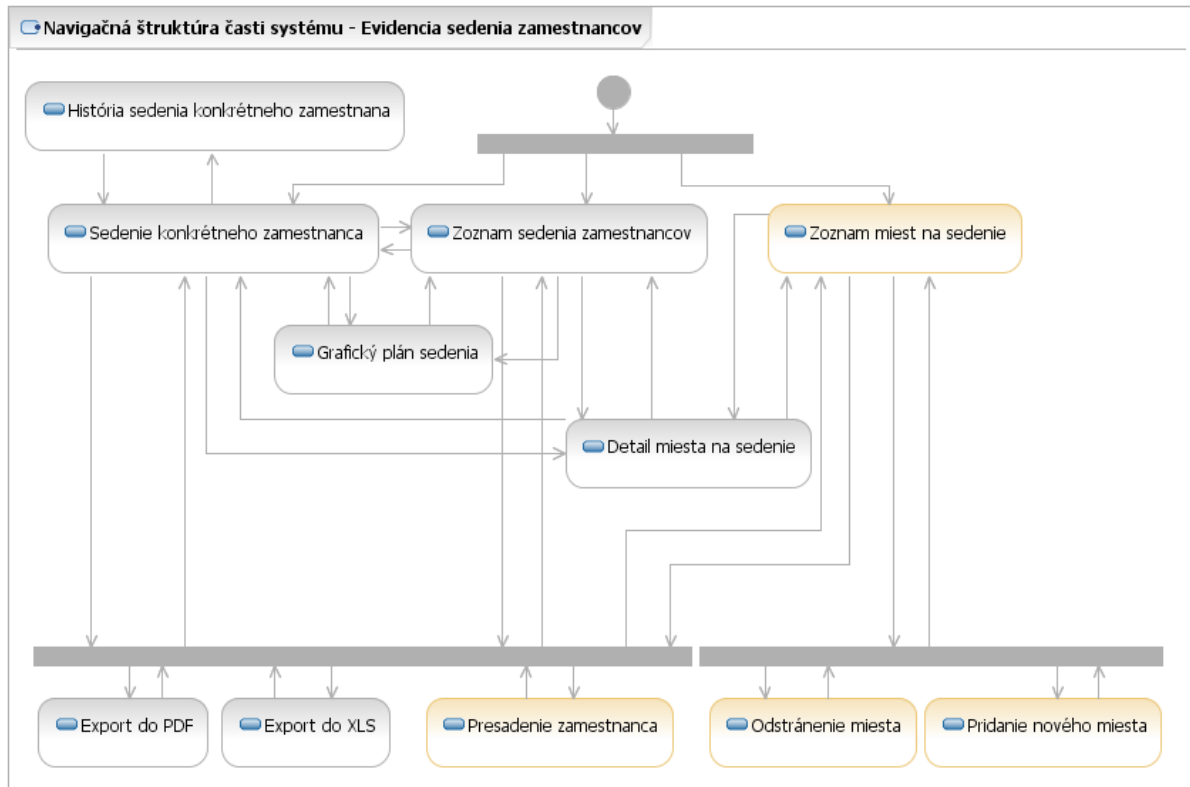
Navigačná štruktúra časti systému - Evidencia sedenia zamestnancov

História sedenia konkrétneho zamestnana

Sedenie konkrétneho zamestnanca

Zoznam sedenia zamestnancov

Zoznam miest na sedenie

Grafický plán sedenia

Detail miesta na sedenie

Export do PDF

Export do XLS

Presadenie zamestnanca

Odstránenie miesta

Pridanie nového miesta